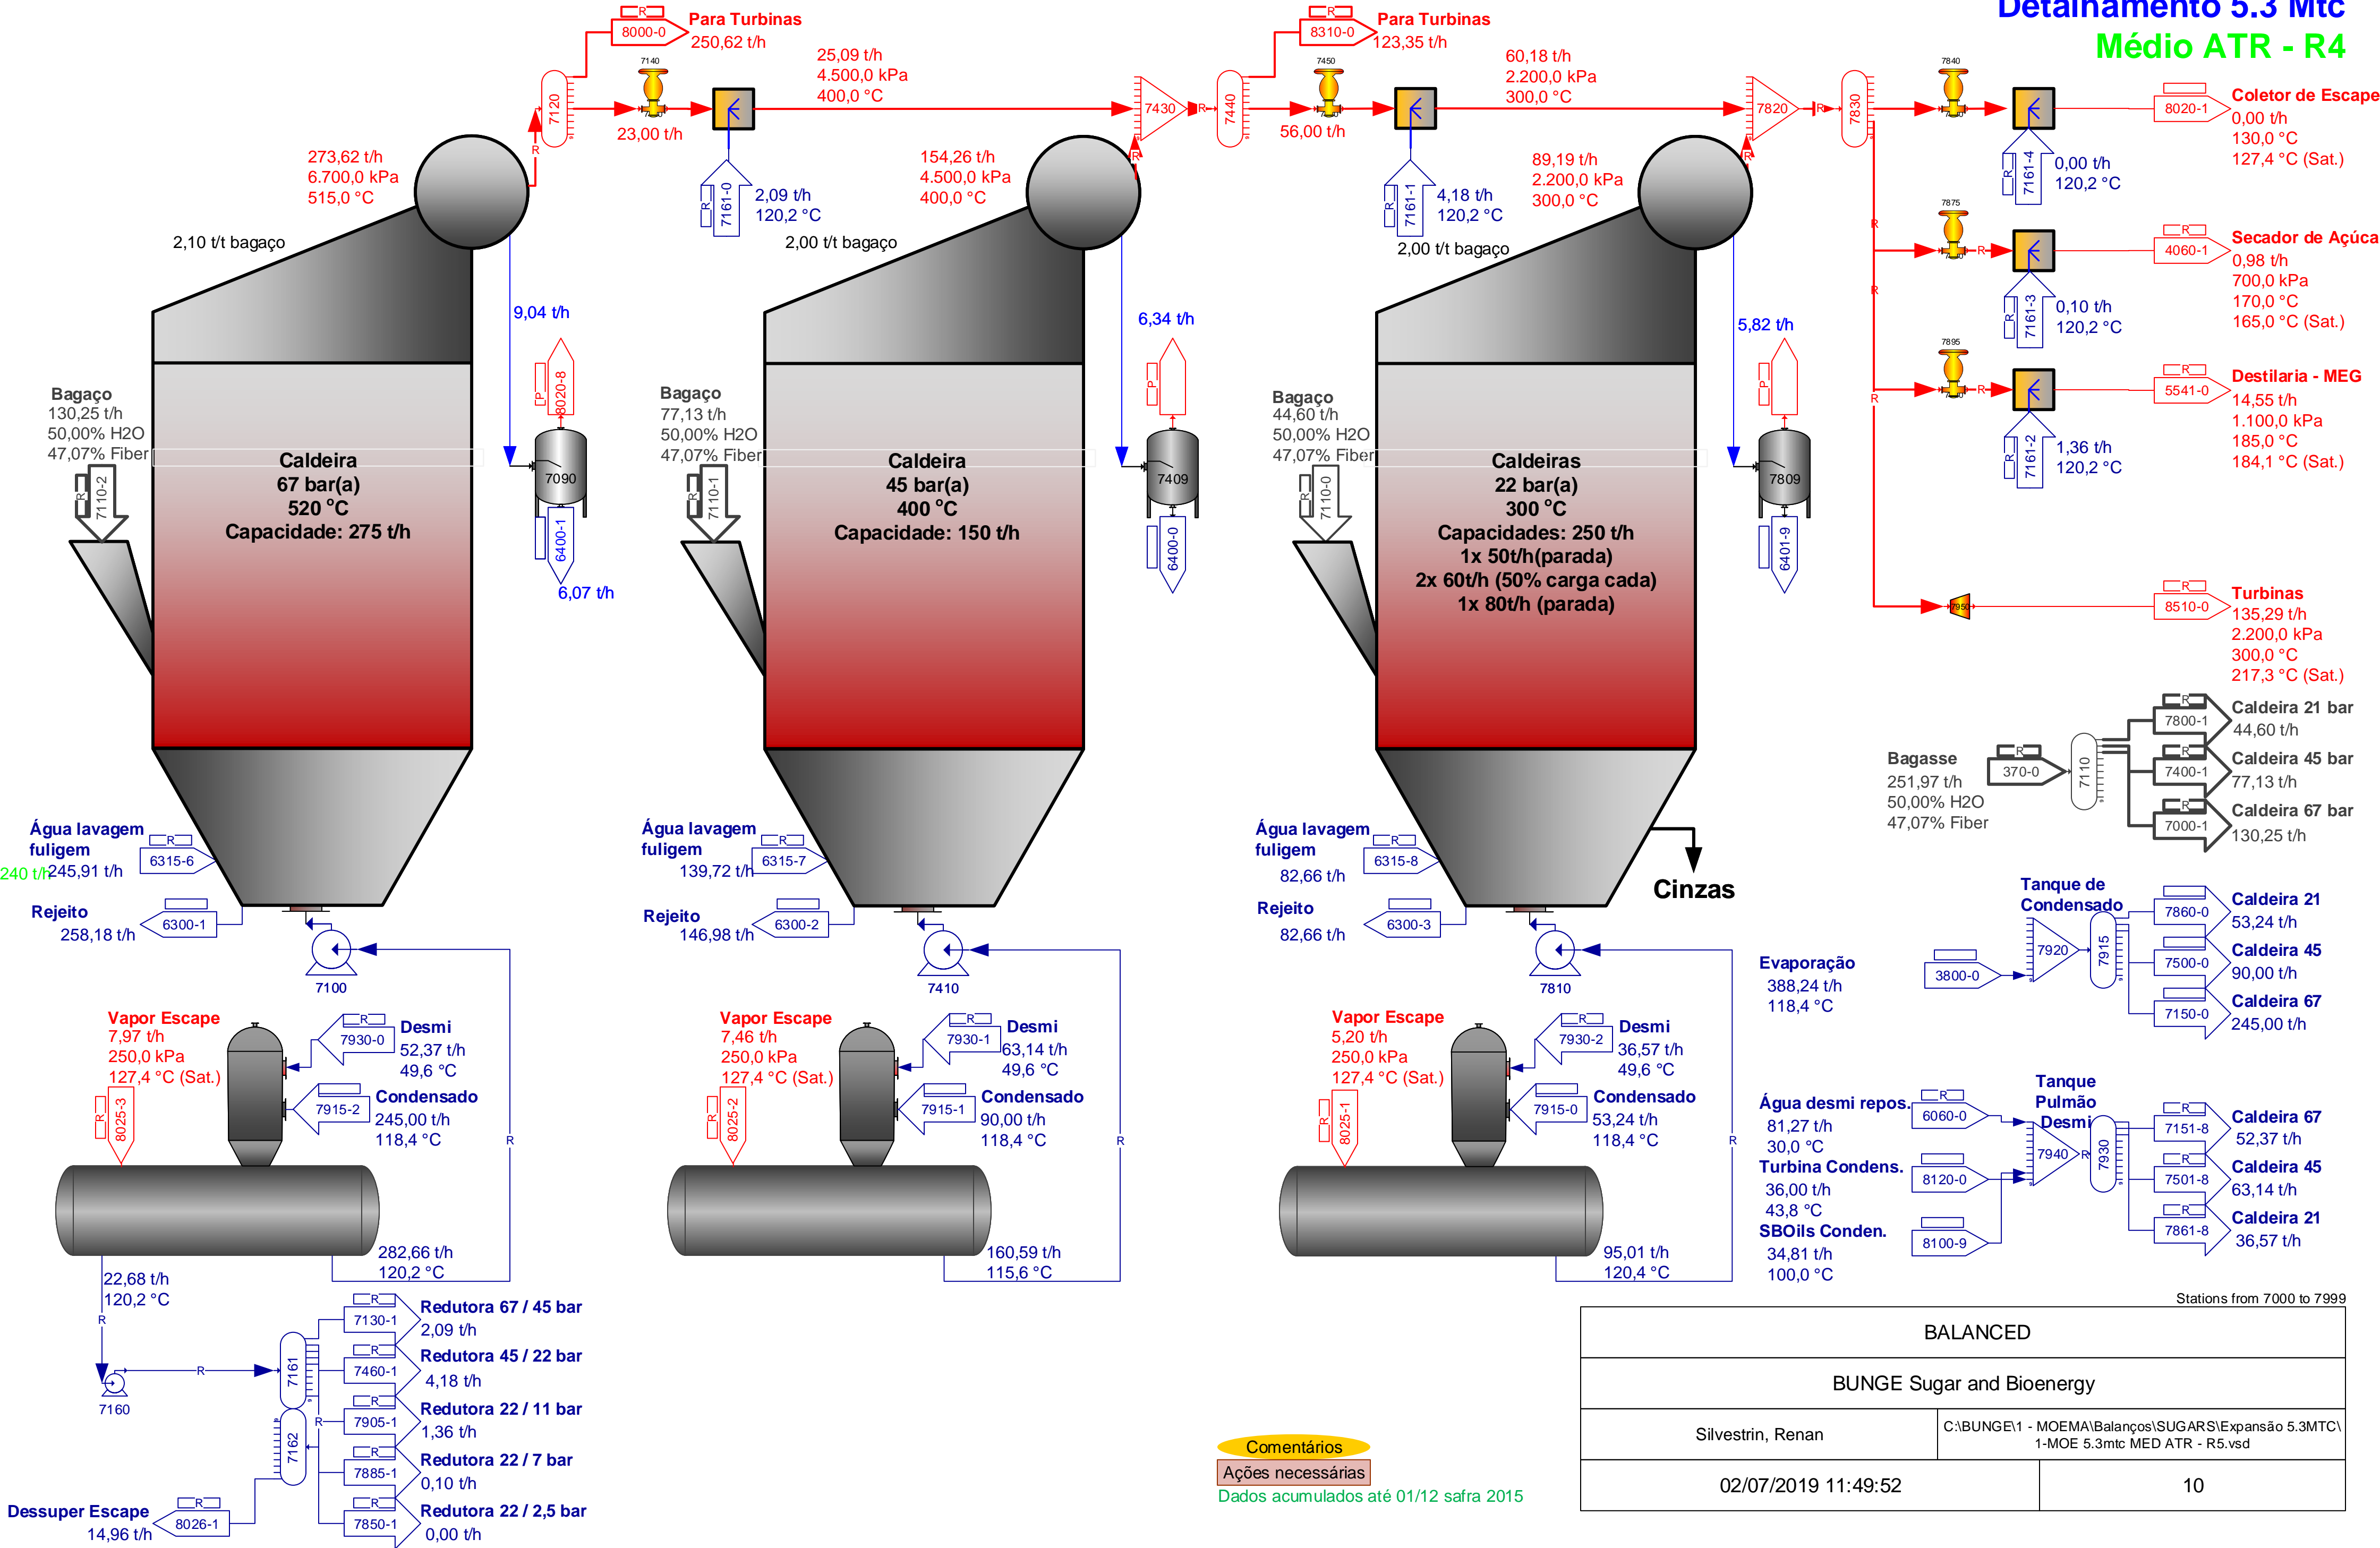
Detalhamento 5.3 Mtc
Médio ATR - R4

Para Turbinas
8000-0
250,62 t/h

Para Turbinas
8310-0
123,35 t/h

7120
7140
23,00 t/h
25,09 t/h
4.500,0 kPa
400,0 °C

7430
7440
7450
56,00 t/h
60,18 t/h
2.200,0 kPa
300,0 °C

7820
7830
7840

273,62 t/h
6.700,0 kPa
515,0 °C

7161-0
2,09 t/h
120,2 °C

154,26 t/h
4.500,0 kPa
400,0 °C

7161-1
4,18 t/h
120,2 °C

89,19 t/h
2.200,0 kPa
300,0 °C

2,10 t/t bagaço
2,00 t/t bagaço
2,00 t/t bagaço

9,04 t/h
8020-8
7090
6400-1
6,07 t/h

6,34 t/h
7409
6400-0

5,82 t/h
7809
6401-9

Bagaço
130,25 t/h
50,00% H2O
47,07% Fiber
7110-2

Caldeira
67 bar(a)
520 °C
Capacidade: 275 t/h

Bagaço
77,13 t/h
50,00% H2O
47,07% Fiber
7110-1

Caldeira
45 bar(a)
400 °C
Capacidade: 150 t/h

Bagaço
44,60 t/h
50,00% H2O
47,07% Fiber
7110-0

Caldeiras
22 bar(a)
300 °C
Capacidades: 250 t/h
1x 50t/h(parada)
2x 60t/h (50% carga cada)
1x 80t/h (parada)

8020-1
Coletor de Escape
0,00 t/h
130,0 °C
127,4 °C (Sat.)
7161-4
0,00 t/h
120,2 °C

7875
4060-1
Secador de Açúca
0,98 t/h
700,0 kPa
170,0 °C
165,0 °C (Sat.)
7161-3
0,10 t/h
120,2 °C

7895
5541-0
Destilaria - MEG
14,55 t/h
1.100,0 kPa
185,0 °C
184,1 °C (Sat.)
7161-2
1,36 t/h
120,2 °C

7950
8510-0
Turbinas
135,29 t/h
2.200,0 kPa
300,0 °C
217,3 °C (Sat.)

Bagasse
251,97 t/h
50,00% H2O
47,07% Fiber
370-0
7110
7800-1
Caldeira 21 bar
44,60 t/h
7400-1
Caldeira 45 bar
77,13 t/h
7000-1
Caldeira 67 bar
130,25 t/h

Água lavagem fuligem
6315-6
240 t/h 245,91 t/h
Rejeito
6300-1
258,18 t/h
7100

Água lavagem fuligem
6315-7
139,72 t/h
Rejeito
6300-2
146,98 t/h
7410

Água lavagem fuligem
6315-8
82,66 t/h
Rejeito
6300-3
82,66 t/h
7810

Cinzas

Tanque de Condensado
7920
7915
3800-0
Evaporação
388,24 t/h
118,4 °C
7860-0
Caldeira 21
53,24 t/h
7500-0
Caldeira 45
90,00 t/h
7150-0
Caldeira 67
245,00 t/h

Vapor Escape
7,97 t/h
250,0 kPa
127,4 °C (Sat.)
8025-3
7930-0
Desmi
52,37 t/h
49,6 °C
7915-2
Condensado
245,00 t/h
118,4 °C
282,66 t/h
120,2 °C

Vapor Escape
7,46 t/h
250,0 kPa
127,4 °C (Sat.)
8025-2
7930-1
Desmi
63,14 t/h
49,6 °C
7915-1
Condensado
90,00 t/h
118,4 °C
160,59 t/h
115,6 °C

Vapor Escape
5,20 t/h
250,0 kPa
127,4 °C (Sat.)
8025-1
7930-2
Desmi
36,57 t/h
49,6 °C
7915-0
Condensado
53,24 t/h
118,4 °C
95,01 t/h
120,4 °C

Água desmi repos.
6060-0
81,27 t/h
30,0 °C
Turbina Condens.
8120-0
36,00 t/h
43,8 °C
SBOils Conden.
8100-9
34,81 t/h
100,0 °C
Tanque Pulmão Desmi
7940
7930
7151-8
Caldeira 67
52,37 t/h
7501-8
Caldeira 45
63,14 t/h
7861-8
Caldeira 21
36,57 t/h

22,68 t/h
120,2 °C
7160
7161
7162
7130-1
Redutora 67 / 45 bar
2,09 t/h
7460-1
Redutora 45 / 22 bar
4,18 t/h
7905-1
Redutora 22 / 11 bar
1,36 t/h
7885-1
Redutora 22 / 7 bar
0,10 t/h
7850-1
Redutora 22 / 2,5 bar
0,00 t/h
Dessuper Escape
8026-1
14,96 t/h

Comentários
Ações necessárias
Dados acumulados até 01/12 safra 2015

Stations from 7000 to 7999
| BALANCED | |
|---|---|
| BUNGE Sugar and Bioenergy | |
| Silvestrin, Renan | C:\BUNGE\1 - MOEMA\Balanços\SUGARS\Expansão 5.3MTC\1-MOE 5.3mtc MED ATR - R5.vsd |
| 02/07/2019 11:49:52 | 10 |